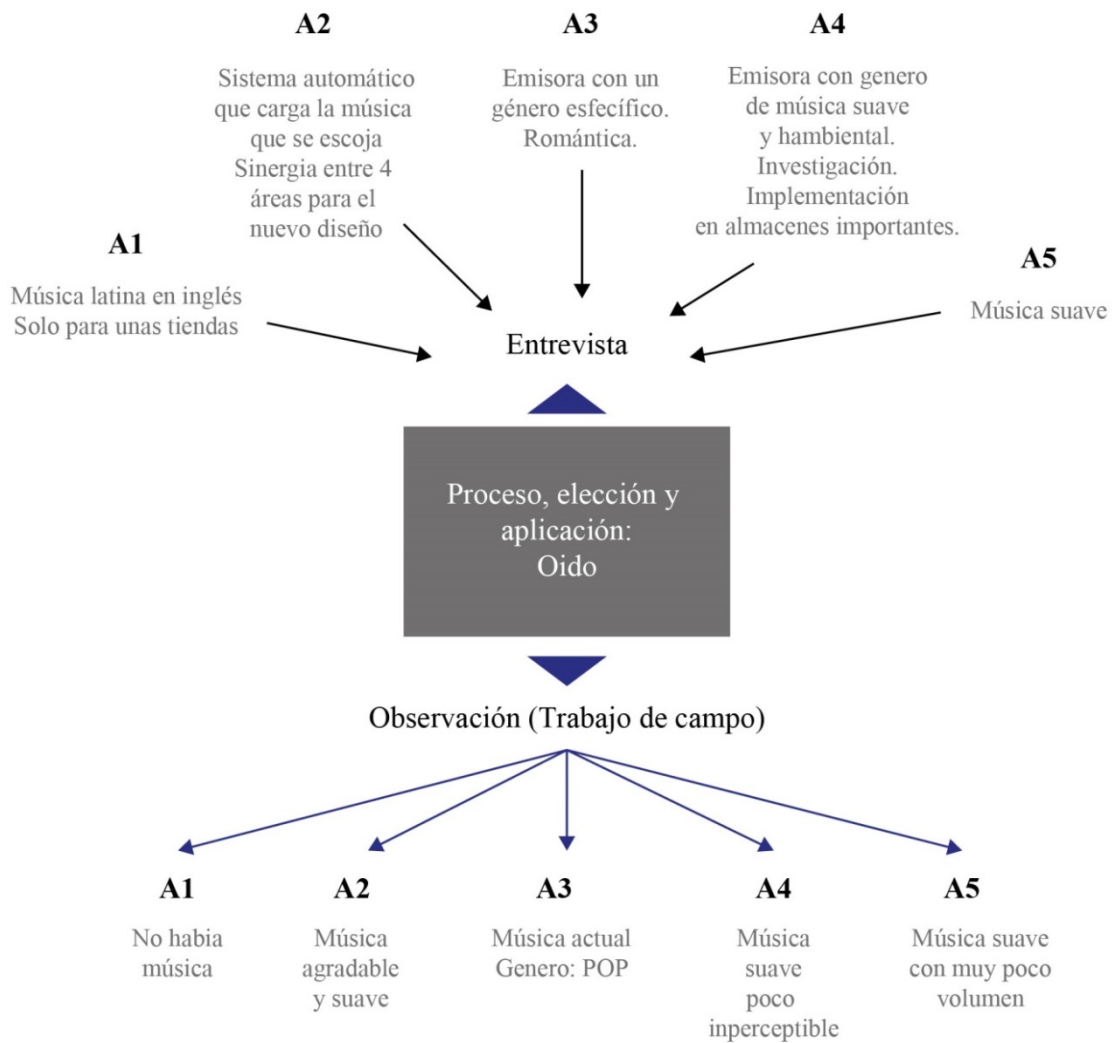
A2

Sistema automático que carga la música que se escoja Sinergia entre 4 áreas para el nuevo diseño

A3

Emisora con un género esfecífico. Romántica.

A4

Emisora con genero de música suave y hambiental. Investigación. Implementación en almacenes importantes.

A1

Música latina en inglés Solo para unas tiendas

A5

Música suave

Entrevista

Proceso, elección y aplicación: Oido

Observación (Trabajo de campo)

A1

No habia música

A2

Música agradable y suave

A3

Música actual Genero: POP

A4

Música suave poco inperceptible

A5

Música suave con muy poco volumen